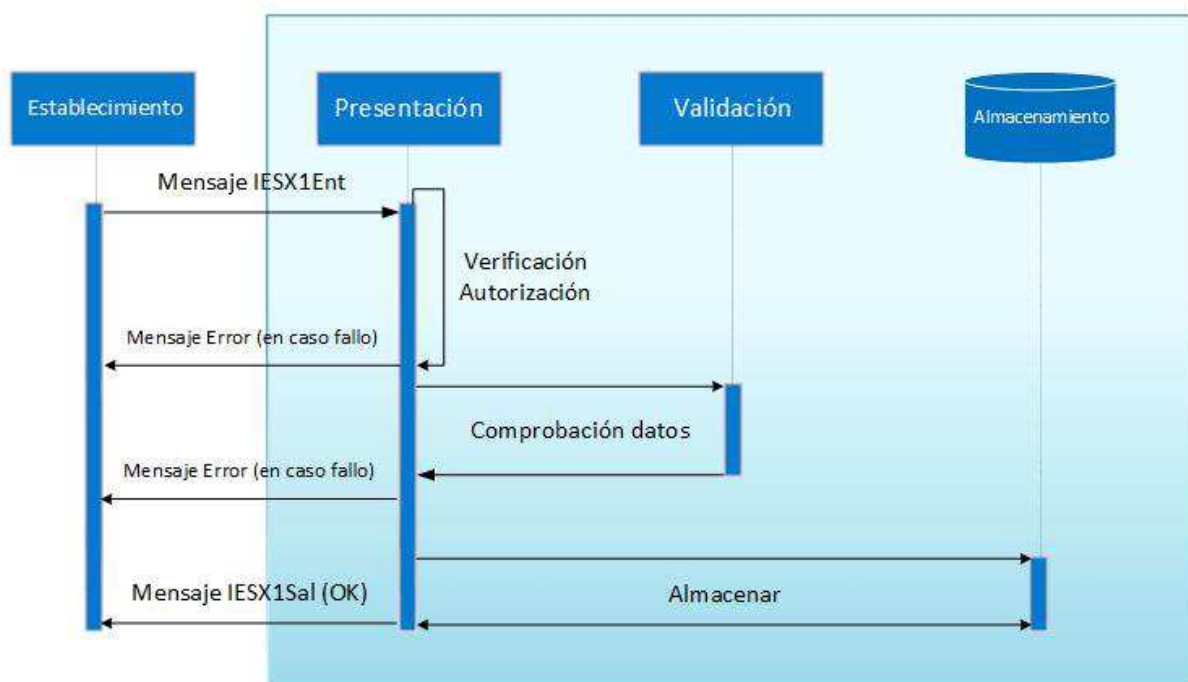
Establecimiento

Presentación

Validación

Almacenamiento

Mensaje IESX1Ent

Verificación
Autorización

Mensaje Error (en caso fallo)

Comprobación datos

Mensaje Error (en caso fallo)

Mensaje IESX1Sal (OK)

Almacenar